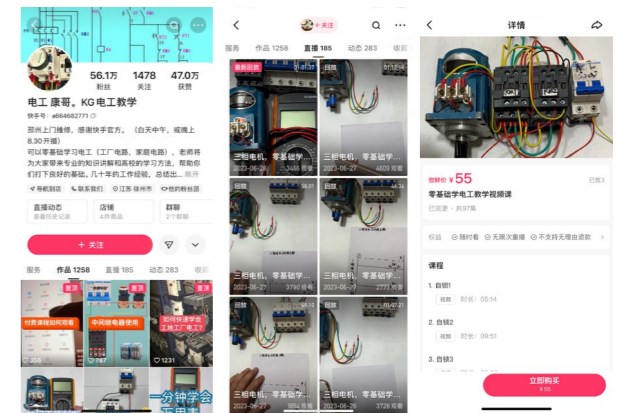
56.1万 粉丝
1478 关注
47.0万 获赞

电工 康哥。KG电工教学
快手号：a664682771

邢州上门维修，感谢快手官方。（白天中午，或晚上8.30开播）
可以零基础学习电工（工厂电路，家庭电路）。老师将为大家带来专业的知识讲解和高校的学习方法，帮助你们打下良好的基础。几十年的工作经验，总结出... 展开

直播动态
店铺 4件商品
群聊 2个群聊

+ 关注

服务 作品 1258 直播 185 动态 283 收藏

置顶
付费课程如何观看
中间继电器使用
如何快速学会工地工电工?
一分钟学会

+ 关注

服务 作品 1258 直播 185 动态 283 收藏

最新回放
三相电机、零基础学...
2023-06-28
三相电机、零基础学...
2023-06-27 4609 观看
回放
三相电机、零基础学...
2023-06-27 3790 观看
三相电机、零基础学...
2023-06-27 2773 观看
回放
三相电机、零基础学...
2023-06-27 1854 观看
回放
三相电机、零基础学...
2023-06-26 3726 观看

详情

¥55
已售3
零基础学电工教学视频课
已完更 · 共97集

权益 随时看 无限次重播 不支持无理由退款

课程
1. 自锁1
视频 时长：05:14
2. 自锁2
视频 时长：09:51
3. 自锁3

立即购买
¥55